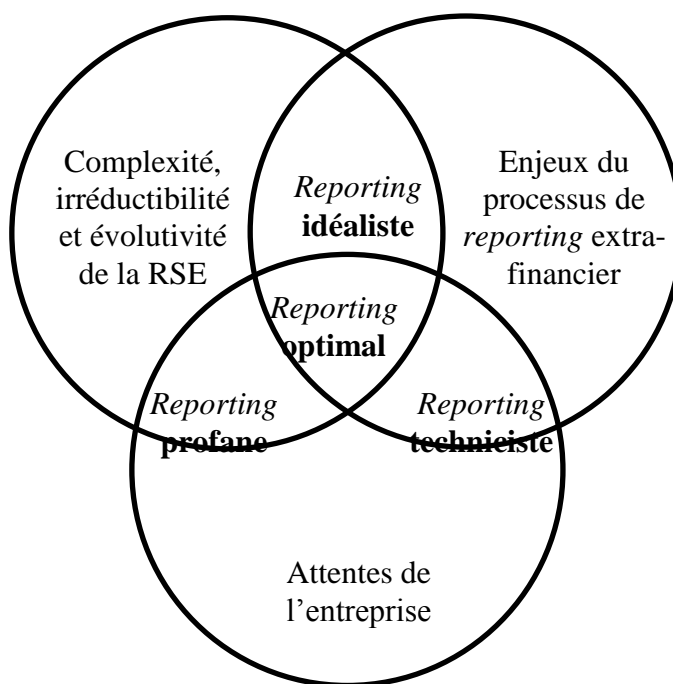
Complexité, irréductibilité et évolutivité de la RSE

*Reporting* **idéaliste**

Enjeux du processus de *reporting* extra-financier

*Reporting* **optimal**

*Reporting* **profane**

*Reporting* **techniciste**

Attentes de l'entreprise